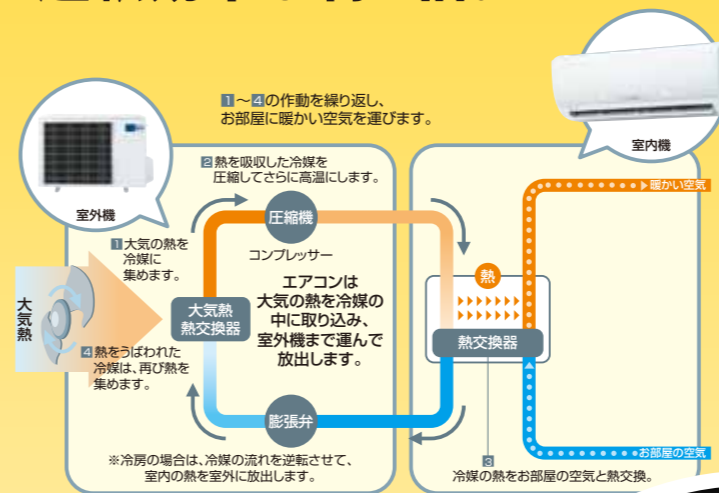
1～4の作動を繰り返し、お部屋に暖かい空気を運びます。

室内機

室外機

2 熱を吸収した冷媒を圧縮してさらに高温にします。

暖かい空気

1 大気の熱を冷媒に集めます。

圧縮機

コンプレッサー

熱

大気熱

エアコンは大気の熱を冷媒の中に取り込み、室外機まで運んで放出します。

大気熱熱交換器

熱交換器

4 熱をうばわれた冷媒は、再び熱を集めます。

膨張弁

お部屋の空気

※冷房の場合は、冷媒の流れを逆転させて、室内の熱を室外に放出します。

3 冷媒の熱をお部屋の空気と熱交換。